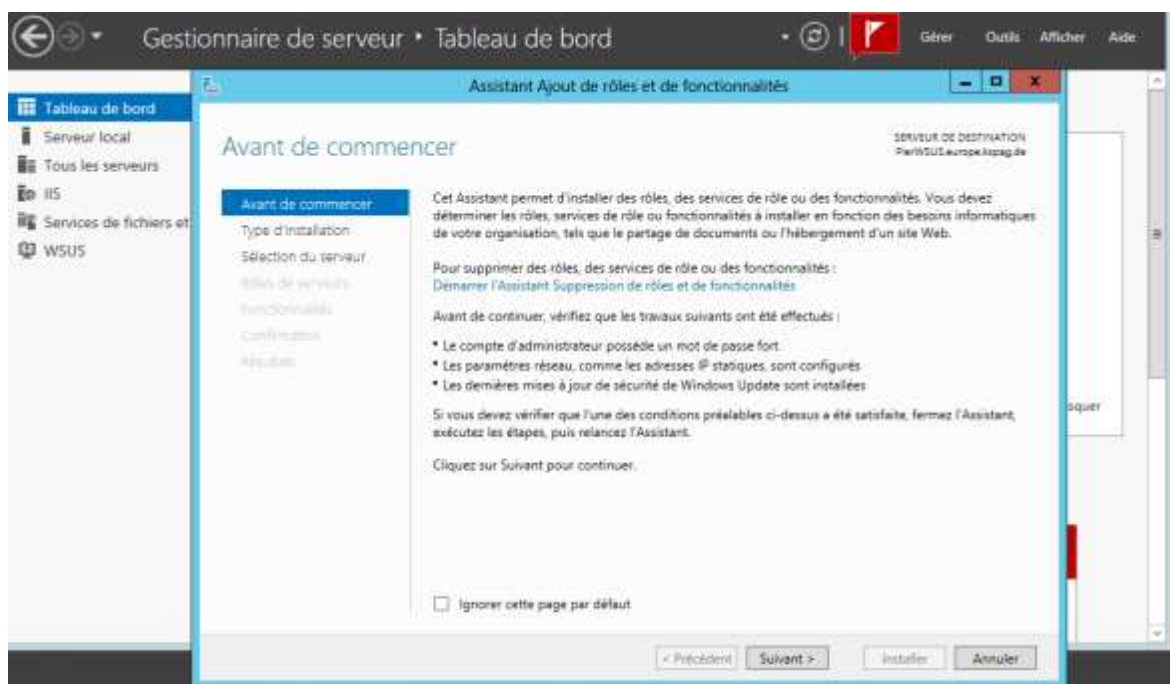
Gestionnaire de serveur • Tableau de bord

Gérer Outils Afficher Aide

Tableau de bord
Serveur local
Tous les serveurs
IIS
Services de fichiers et
WSUS

Assistant Ajout de rôles et de fonctionnalités

Avant de commencer

SERVEUR DE DESTINATION
PierWSUS.europe.kspag.de

Avant de commencer
Type d'installation
Sélection du serveur
Rôles de serveurs
Fonctionnalités
Confirmation
Résultats

Cet Assistant permet d'installer des rôles, des services de rôle ou des fonctionnalités. Vous devez déterminer les rôles, services de rôle ou fonctionnalités à installer en fonction des besoins informatiques de votre organisation, tels que le partage de documents ou l'hébergement d'un site Web.

Pour supprimer des rôles, des services de rôle ou des fonctionnalités :
Démarrer l'Assistant Suppression de rôles et de fonctionnalités

Avant de continuer, vérifiez que les travaux suivants ont été effectués :

• Le compte d'administrateur possède un mot de passe fort
• Les paramètres réseau, comme les adresses IP statiques, sont configurés
• Les dernières mises à jour de sécurité de Windows Update sont installées

Si vous devez vérifier que l'une des conditions préalables ci-dessus a été satisfaite, fermez l'Assistant, exécutez les étapes, puis relancez l'Assistant.

Cliquez sur Suivant pour continuer.

Ignorer cette page par défaut

< Précédent Suivant > Installer Annuler

squer